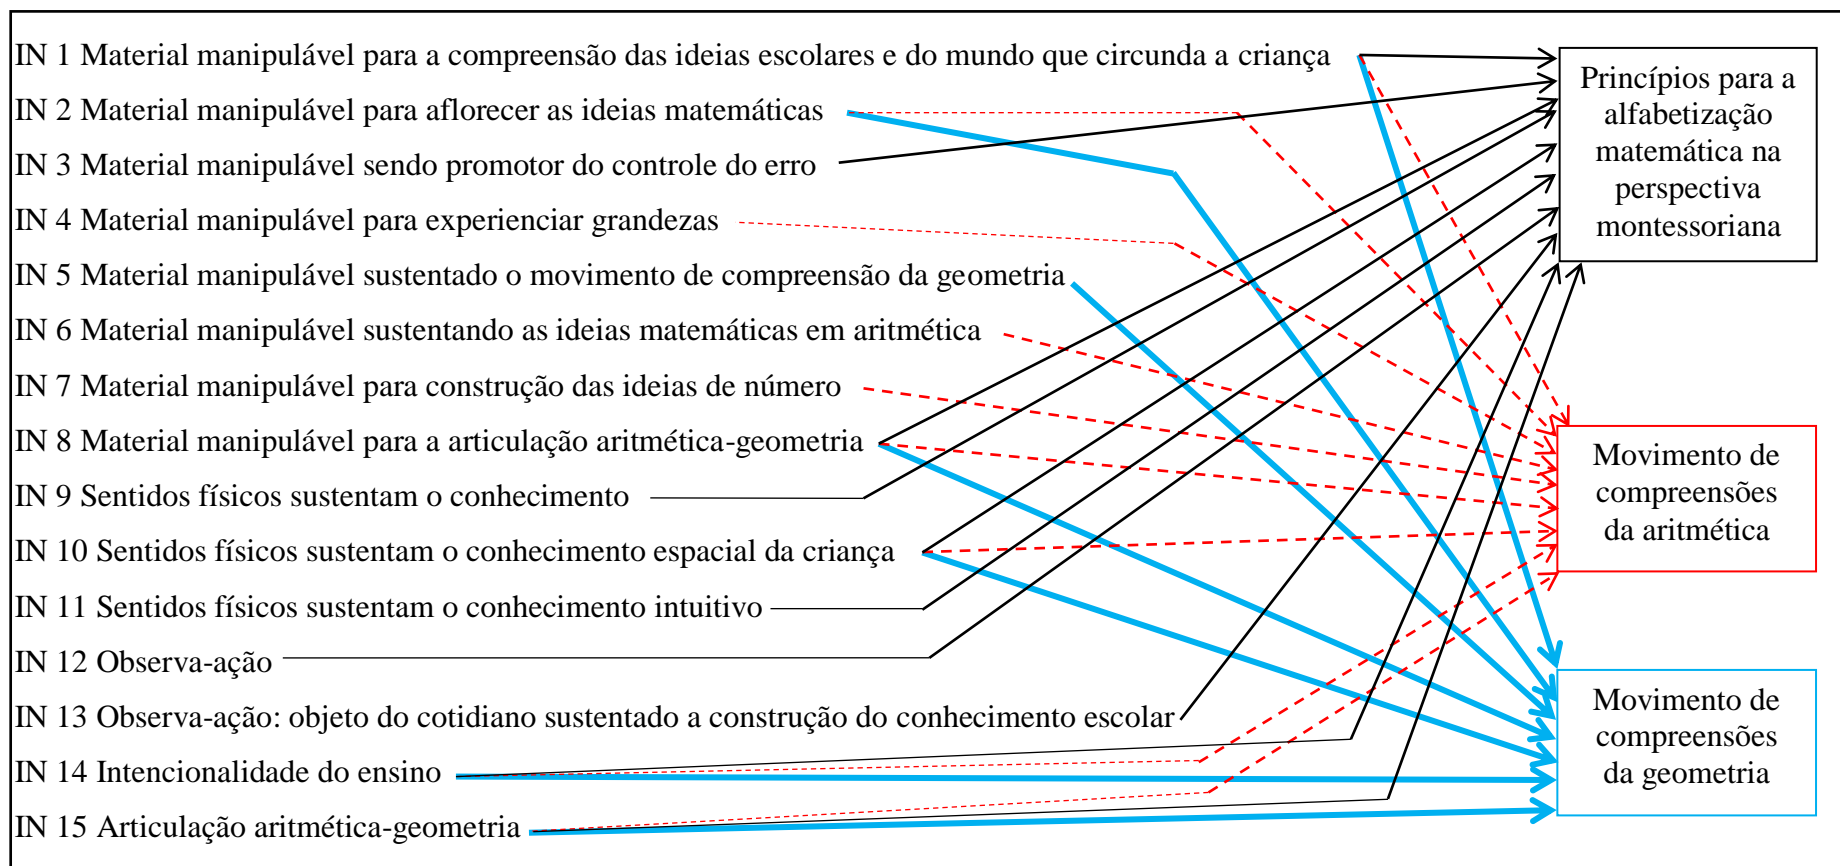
IN 1 Material manipulável para a compreensão das ideias escolares e do mundo que circunda a criança
IN 2 Material manipulável para aflorecer as ideias matemáticas
IN 3 Material manipulável sendo promotor do controle do erro
IN 4 Material manipulável para experienciar grandezas
IN 5 Material manipulável sustentado o movimento de compreensão da geometria
IN 6 Material manipulável sustentando as ideias matemáticas em aritmética
IN 7 Material manipulável para construção das ideias de número
IN 8 Material manipulável para a articulação aritmética-geometria
IN 9 Sentidos físicos sustentam o conhecimento
IN 10 Sentidos físicos sustentam o conhecimento espacial da criança
IN 11 Sentidos físicos sustentam o conhecimento intuitivo
IN 12 Observa-ação
IN 13 Observa-ação: objeto do cotidiano sustentado a construção do conhecimento escolar
IN 14 Intencionalidade do ensino
IN 15 Articulação aritmética-geometria

Princípios para a alfabetização matemática na perspectiva montessoriana

Movimento de compreensões da aritmética

Movimento de compreensões da geometria